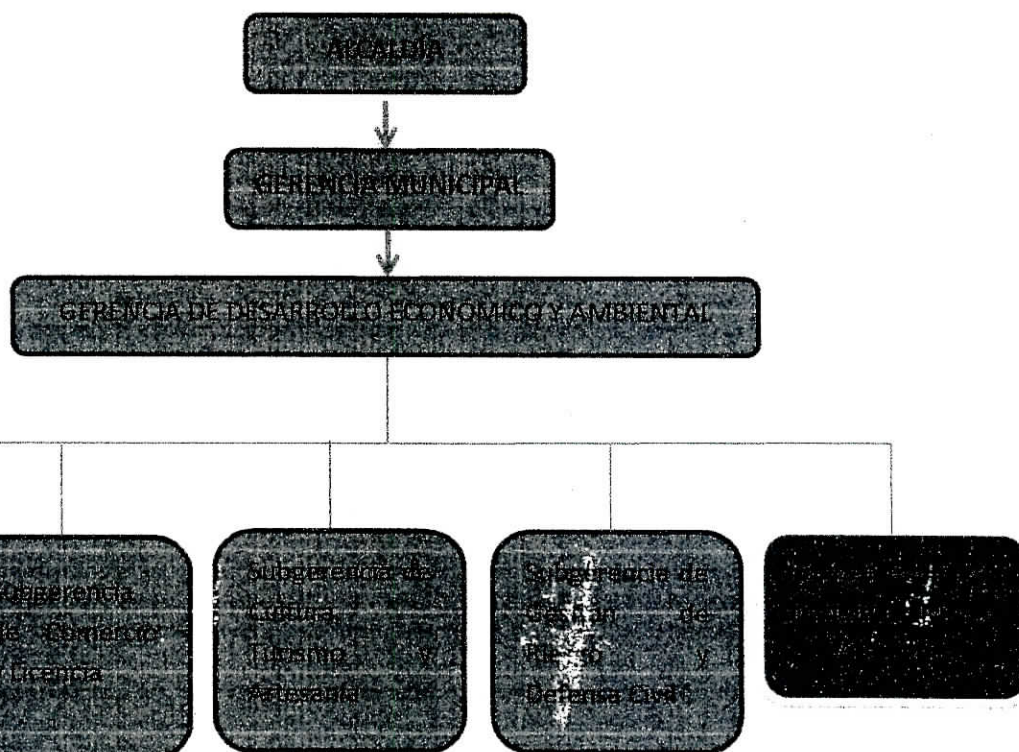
ALCALDIA

GERENCIA MUNICIPAL

GERENCIA DE DESARROLLO ECONOMICO Y AMBIENTAL

Subgerencia de Comercio y Licencia

Subgerencia de Cultura, Turismo y Artesanía

Subgerencia de Gestión de Riesgo y Defensa Civil

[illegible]